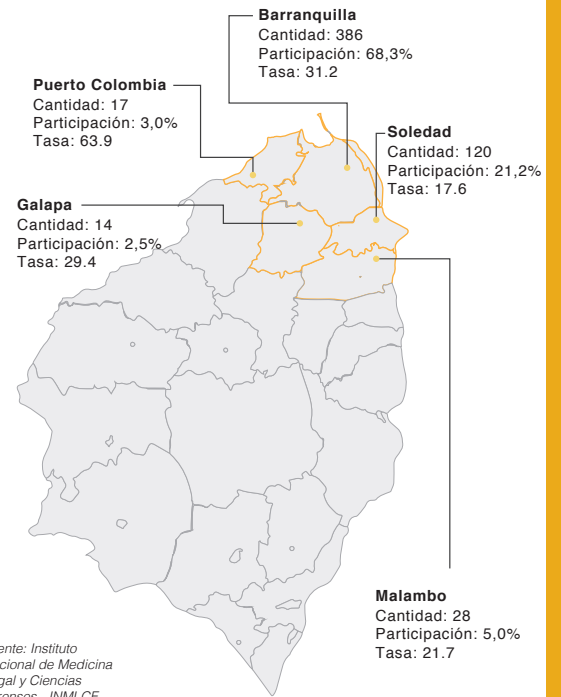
Barranquilla
Cantidad: 386
Participación: 68,3%
Tasa: 31.2

Puerto Colombia
Cantidad: 17
Participación: 3,0%
Tasa: 63.9

Soledad
Cantidad: 120
Participación: 21,2%
Tasa: 17.6

Galapa
Cantidad: 14
Participación: 2,5%
Tasa: 29.4

Malambo
Cantidad: 28
Participación: 5,0%
Tasa: 21.7

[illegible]ente: Instituto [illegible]cional de Medicina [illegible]gal y Ciencias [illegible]enses - INMLCF